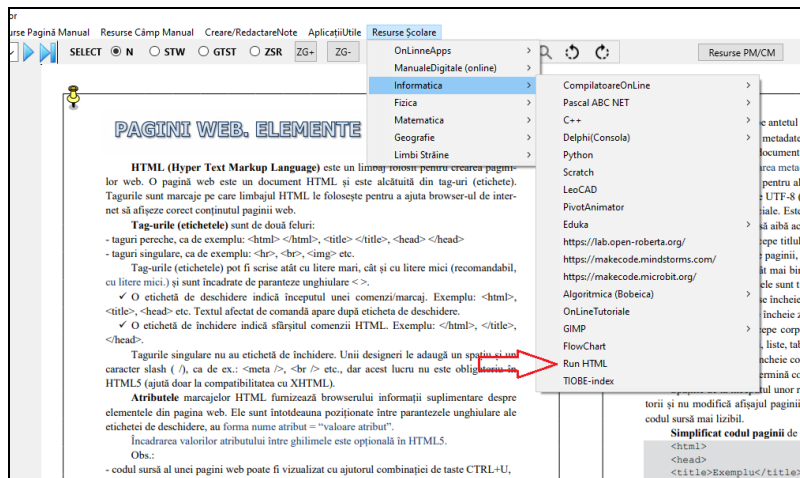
or
rse Pagină Manual   Resurse Câmp Manual   Creare/RedactareNote   AplicațiiUtile   Resurse Școlare

SELECT  N   STW   GTST   ZSR   ZG+   ZG-

Resurse PM/CM

OnLinneApps
ManualeDigitale (online)
Informatica
Fizica
Matematica
Geografie
Limbi Străine

CompilatoareOnLine
Pascal ABC NET
C++
Delphi(Consola)
Python
Scratch
LeoCAD
PivotAnimator
Eduka
https://lab.open-roberta.org/
https://makecode.mindstorms.com/
https://makecode.microbit.org/
Algoritmica (Bobeica)
OnLineTutoriale
GIMP
FlowChart
Run HTML
TIOBE-index

PAGINI WEB. ELEMENTE

HTML (Hyper Text Markup Language) este un limbaj folosit pentru crearea paginilor web. O pagină web este un document HTML și este alcătuită din tag-uri (etichete). Tagurile sunt marcaje pe care limbajul HTML le folosește pentru a ajuta browser-ul de internet să afișeze corect conținutul paginii web.

Tag-urile (etichetele) sunt de două feluri:
- taguri pereche, ca de exemplu: <html> </html>, <title> </title>, <head> </head>
- taguri singulare, ca de exemplu: <hr>, <br>, <img> etc.

Tag-urile (etichetele) pot fi scrise atât cu litere mari, cât și cu litere mici (recomandabil, cu litere mici.) și sunt încadrate de paranteze unghiulare < >.

✓ O etichetă de deschidere indică începutul unei comenzi/marcaj. Exemplu: <html>, <title>, <head> etc. Textul afectat de comandă apare după eticheta de deschidere.

✓ O etichetă de închidere indică sfârșitul comenzii HTML. Exemplu: </html>, </title>, </head>.

Tagurile singulare nu au etichetă de închidere. Unii designeri le adaugă un spațiu și un caracter slash ( /), ca de ex.: <meta />, <br /> etc., dar acest lucru nu este obligatoriu în HTML5 (ajută doar la compatibilitatea cu XHTML).

Atributele marcajelor HTML furnizează browserului informații suplimentare despre elementele din pagina web. Ele sunt întotdeauna poziționate între parantezele unghiulare ale etichetei de deschidere, au forma nume atribut = "valoare atribut".

Încadrarea valorilor atributului între ghilimele este opțională în HTML5.

Obs.:
- codul sursă al unei pagini web poate fi vizualizat cu ajutorul combinației de taste CTRL+U,

e antetul
metadate
documen
area meta
pentru al
e UTF-8 (
iale. Este
ă aibă ac
epe titlul
paginii,
at mai bi
cele sunt t
e încheie
încheie z
epe corp
, liste, tab
încheie co
ermină co
torii și nu modifică afișajul paginii
codul sursă mai lizibil.

Simplificat codul paginii de
<html>
<head>
<title>Exemplu</title>